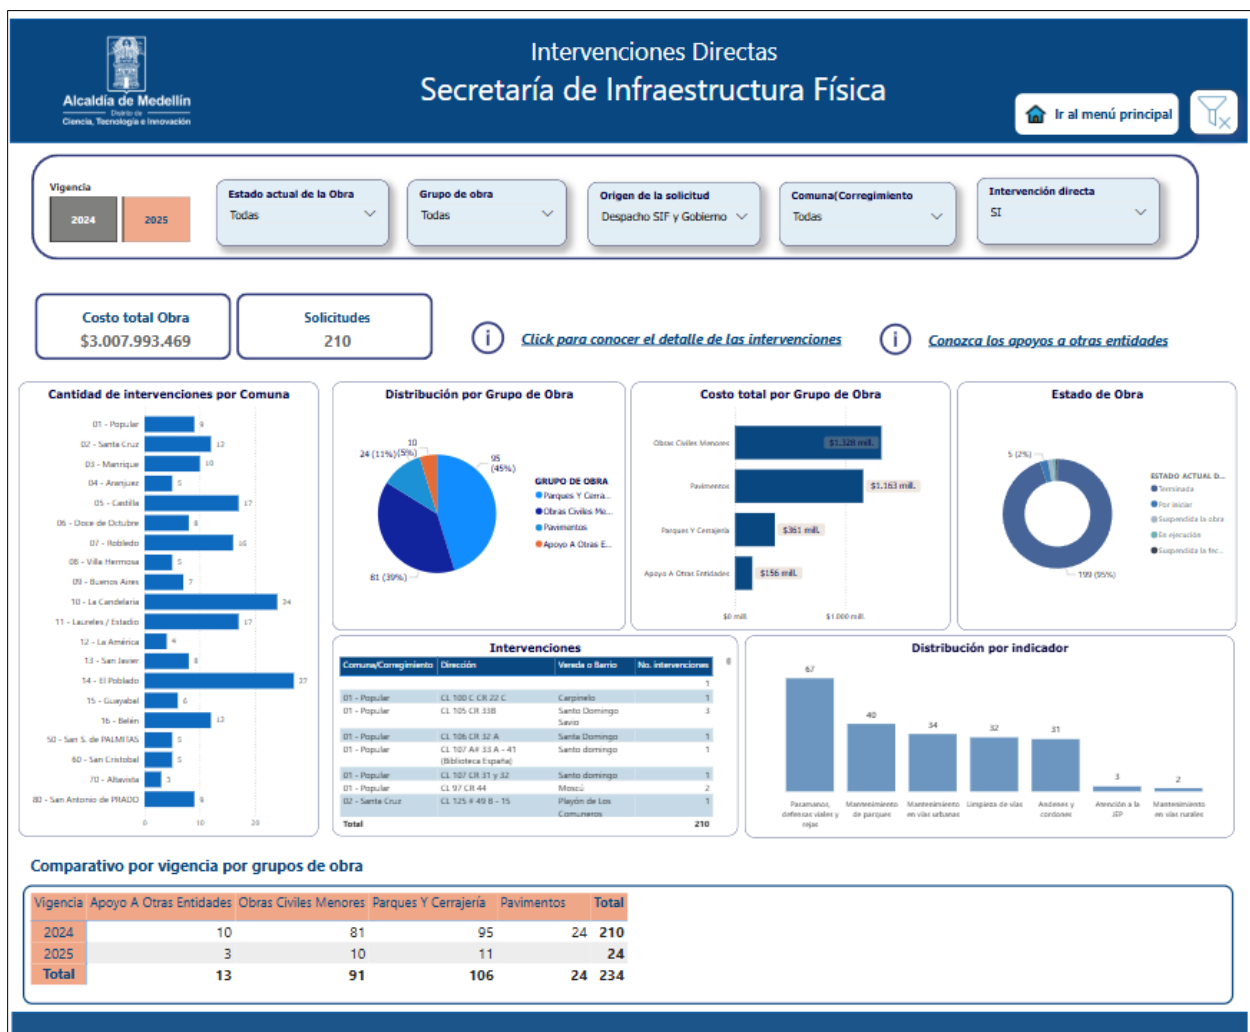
Alcaldía de Medellín
Distrito de Ciencia, Tecnología e Innovación

Intervenciones Directas
Secretaría de Infraestructura Física

Ir al menú principal

Vigencia
2024
2025

Estado actual de la Obra
Todas

Grupo de obra
Todas

Origen de la solicitud
Despacho SIF y Gobierno

Comuna(Corregimiento
Todas

Intervención directa
SI

Costo total Obra
$3.007.993.469

Solicitudes
210

Click para conocer el detalle de las intervenciones

Conozca los apoyos a otras entidades

Cantidad de intervenciones por Comuna

01 - Popular 9
02 - Santa Cruz 13
03 - Manrique 10
04 - Aranjuez 5
05 - Castilla 17
06 - Doce de Octubre 8
07 - Robledo 16
08 - Villa Hermosa 5
09 - Buenos Aires 7
10 - La Candelaria 24
11 - Laureles / Estadio 17
12 - La América 4
13 - San Javier 8
14 - El Poblado 27
15 - Guayabal 6
16 - Belén 13
50 - San S. de PALMITAS 5
60 - San Cristobal 5
70 - Altavista 3
80 - San Antonio de PRADO 9
0 10 20

Distribución por Grupo de Obra
10 (5%)
24 (11%)
95 (45%)
81 (39%)
GRUPO DE OBRA
Parques Y Cerra...
Obras Civiles Me...
Pavimentos
Apoyo A Otras E...

Costo total por Grupo de Obra
Obras Civiles Menores $1.328 mill.
Pavimentos $1.163 mill.
Parques Y Cerrajeria $361 mill.
Apoyo A Otras Entidades $156 mill.
$0 mill. $1.000 mill.

Estado de Obra
5 (2%)
199 (95%)
ESTADO ACTUAL D...
Terminada
Por iniciar
Suspendida la obra
En ejecución
Suspendida la fac...

Intervenciones
| Comuna/Corregimiento | Dirección | Vereda o Barrio | No. intervenciones |
|---|---|---|---|
| | | | 1 |
| 01 - Popular | CL 100 C CR 22 C | Carpinelo | 1 |
| 01 - Popular | CL 105 CR 33B | Santo Domingo Savio | 3 |
| 01 - Popular | CL 106 CR 32 A | Santo Domingo | 1 |
| 01 - Popular | CL 107 A# 33 A - 41 (Biblioteca España) | Santo domingo | 1 |
| 01 - Popular | CL 107 CR 31 y 32 | Santo domingo | 1 |
| 01 - Popular | CL 97 CR 44 | Moscú | 2 |
| 02 - Santa Cruz | CL 125 # 49 B - 15 | Playón de Los Comuneros | 1 |
| Total | | | 210 |

Distribución por indicador
67 Pasamanos, defensas viales y rejas
40 Mantenimiento de parques
34 Mantenimiento en vías urbanas
32 Limpieza de vías
31 Andenes y cordones
3 Atención a la JEP
2 Mantenimiento en vías rurales

Comparativo por vigencia por grupos de obra
| Vigencia | Apoyo A Otras Entidades | Obras Civiles Menores | Parques Y Cerrajería | Pavimentos | Total |
|---|---|---|---|---|---|
| 2024 | 10 | 81 | 95 | 24 | 210 |
| 2025 | 3 | 10 | 11 | | 24 |
| Total | 13 | 91 | 106 | 24 | 234 |